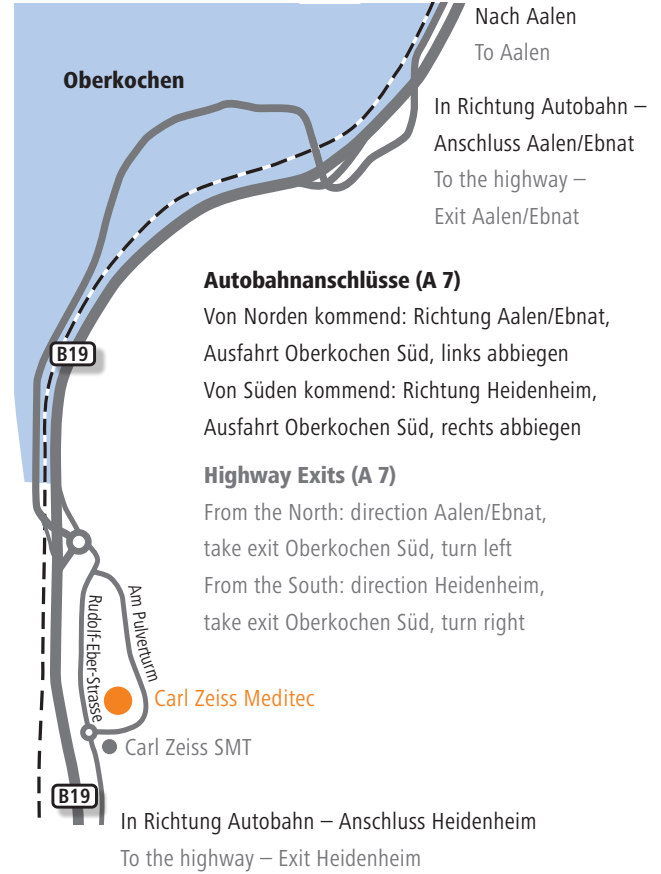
Nach Aalen
To Aalen

Oberkochen

In Richtung Autobahn – Anschluss Aalen/Ebnat
To the highway – Exit Aalen/Ebnat

Autobahnanschlüsse (A 7)
Von Norden kommend: Richtung Aalen/Ebnat, Ausfahrt Oberkochen Süd, links abbiegen
Von Süden kommend: Richtung Heidenheim, Ausfahrt Oberkochen Süd, rechts abbiegen

Highway Exits (A 7)
From the North: direction Aalen/Ebnat, take exit Oberkochen Süd, turn left
From the South: direction Heidenheim, take exit Oberkochen Süd, turn right

B19

Am Pulverturm
Rudolf-Eber-Strasse

Carl Zeiss Meditec
Carl Zeiss SMT

B19

In Richtung Autobahn – Anschluss Heidenheim
To the highway – Exit Heidenheim